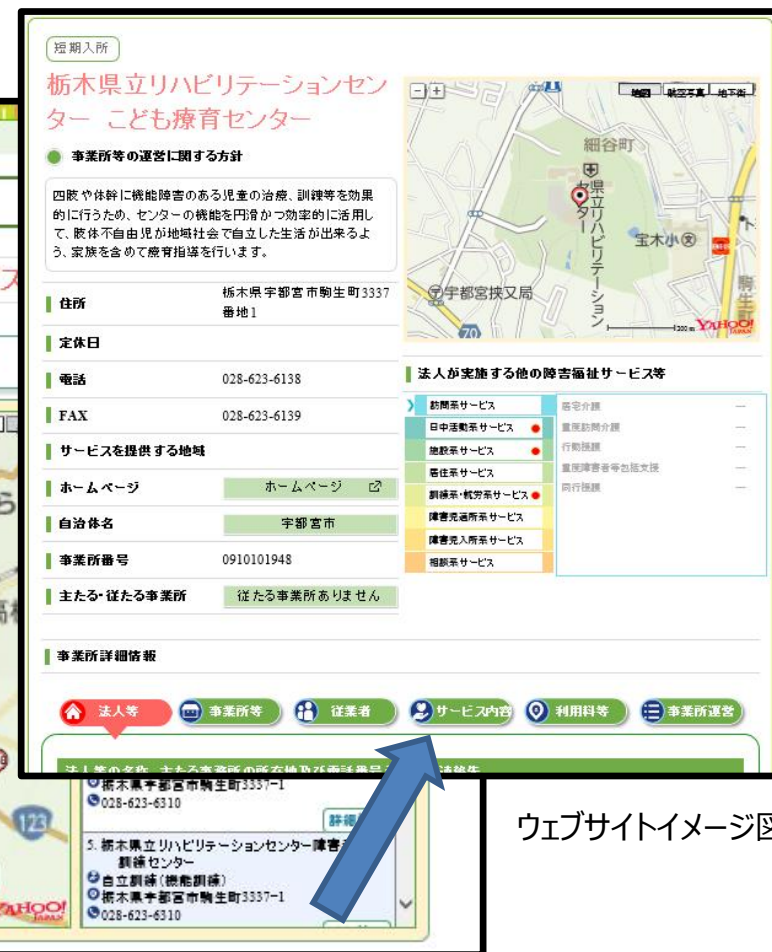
短期入所

栃木県立リハビリテーションセンター　こども療育センター

事業所等の運営に関する方針

四肢や体幹に機能障害のある児童の治療、訓練等を効果的に行うため、センターの機能を円滑かつ効率的に活用して、肢体不自由児が地域社会で自立した生活が出来るよう、家族を含めて療育指導を行います。

| | |
|---|---|
| 住所 | 栃木県宇都宮市駒生町3337番地1 |
| 定休日 | |
| 電話 | 028-623-6138 |
| FAX | 028-623-6139 |
| サービスを提供する地域 | |
| ホームページ | ホームページ |
| 自治体名 | 宇都宮市 |
| 事業所番号 | 0910101948 |
| 主たる・従たる事業所 | 従たる事業所ありません |

地図　航空写真　地下街

細谷町

県立リハビリテーションセンター

宝木小

宇都宮挟又局

70

200m

YAHOO! JAPAN

法人が実施する他の障害福祉サービス等

| | | |
|---|---|---|
| 訪問系サービス | 居宅介護 | — |
| 日中活動系サービス | 重度訪問介護 | — |
| 施設系サービス | 行動援護 | — |
| 居住系サービス | 重度障害者等包括支援 | — |
| 訓練系・就労系サービス | 同行援護 | — |
| 障害児通所系サービス | | |
| 障害児入所系サービス | | |
| 相談系サービス | | |

事業所詳細情報

法人等　事業所等　従業者　サービス内容　利用料等　事業所運営

法人等の名称、主たる事務所の所在地及び電話番号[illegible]

栃木県宇都宮市駒生町3337-1
028-623-6310

詳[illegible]

5. 栃木県立リハビリテーションセンター障害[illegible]訓練センター
自立訓練（機能訓練）
栃木県宇都宮市駒生町3337-1
028-623-6310

123

YAHOO! JAPAN

ウェブサイトイメージ図